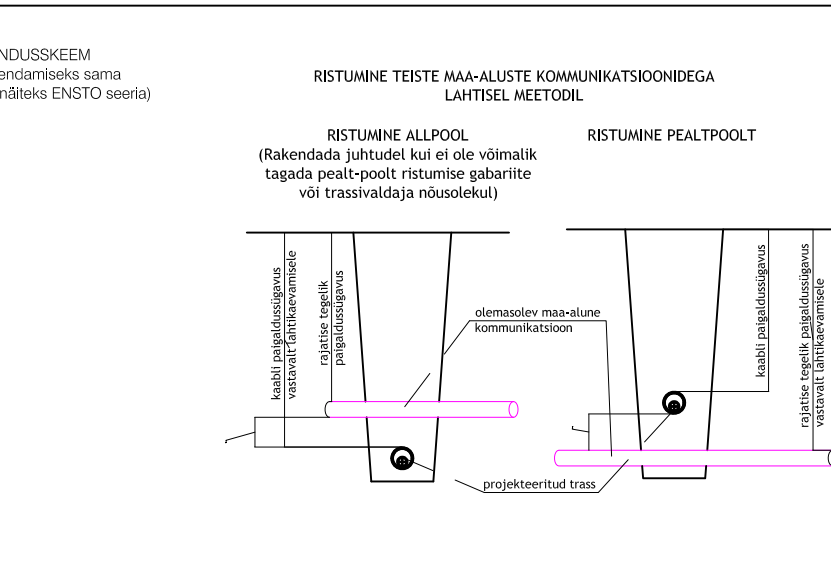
NDUSSKEEM
endamiseks sama
näiteks ENSTO seeria)

RISTUMINE TEISTE MAA-ALUSTE KOMMUNIKATSIOONIDEGA
LAHTISEL MEETODIL

RISTUMINE ALLPOOL
(Rakendada juhtudel kui ei ole võimalik tagada pealt-poolt ristumise gabariite või trassivaldaja nõusolekul)

RISTUMINE PEALTPOOLT

kaabli paigaldussügavus vastavalt lahtikaevamisele

rajatise tegelik paigaldussügavus

olemasolev maa-alune kommunikatsioon

kaabli paigaldussügavus

rajatise tegelik paigaldussügavus vastavalt lahtikaevamisele

projekteeritud trass